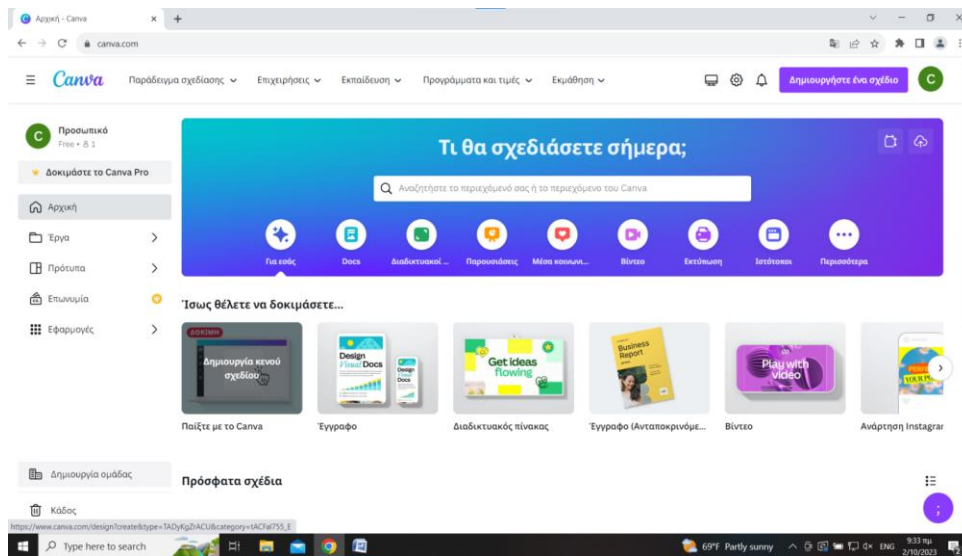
Αρχική - Canva
canva.com

Canva
Παράδειγμα σχεδίασης
Επιχειρήσεις
Εκπαίδευση
Προγράμματα και τιμές
Εκμάθηση
Δημιουργήστε ένα σχέδιο
C

C
Προσωπικό
Free • 8 1
Δοκιμάστε το Canva Pro
Αρχική
Έργα
Πρότυπα
Επωνυμία
Εφαρμογές

Τι θα σχεδιάσετε σήμερα;
Αναζητήστε το περιεχόμενό σας ή το περιεχόμενο του Canva

Για εσάς
Docs
Διαδικτυακοί ...
Παρουσιάσεις
Μέσα κοινωνι...
Βίντεο
Εκτύπωση
Ιστότοποι
Περισσότερα

Ίσως θέλετε να δοκιμάσετε...
ΔΟΚΙΜΗ
Δημιουργία κενού σχεδίου
Design Visual Docs
Get ideas flowing
Business Report
Play with video
Παίξτε με το Canva
Έγγραφο
Διαδικτυακός πίνακας
Έγγραφο (Ανταποκρινόμε...
Βίντεο
Ανάρτηση Instagrar

Δημιουργία ομάδας
Κάδος
Πρόσφατα σχέδια

https://www.canva.com/design?create&type=TADyKgZrACU&category=tACFal755_E

Type here to search
69°F Partly sunny
ENG
9:33 πμ
2/10/2023